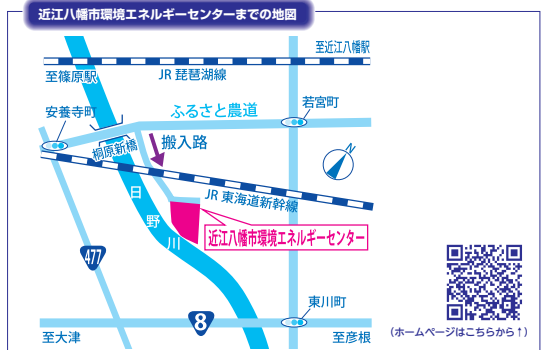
近江八幡市環境エネルギーセンターまでの地図

至近江八幡駅

至篠原駅

JR 琵琶湖線

安養寺町

ふるさと農道

若宮町

桐原新橋

搬入路

N

日

野

川

JR 東海道新幹線

近江八幡市環境エネルギーセンター

477

東川町

8

至大津

至彦根

（ホームページはこちらから↑）